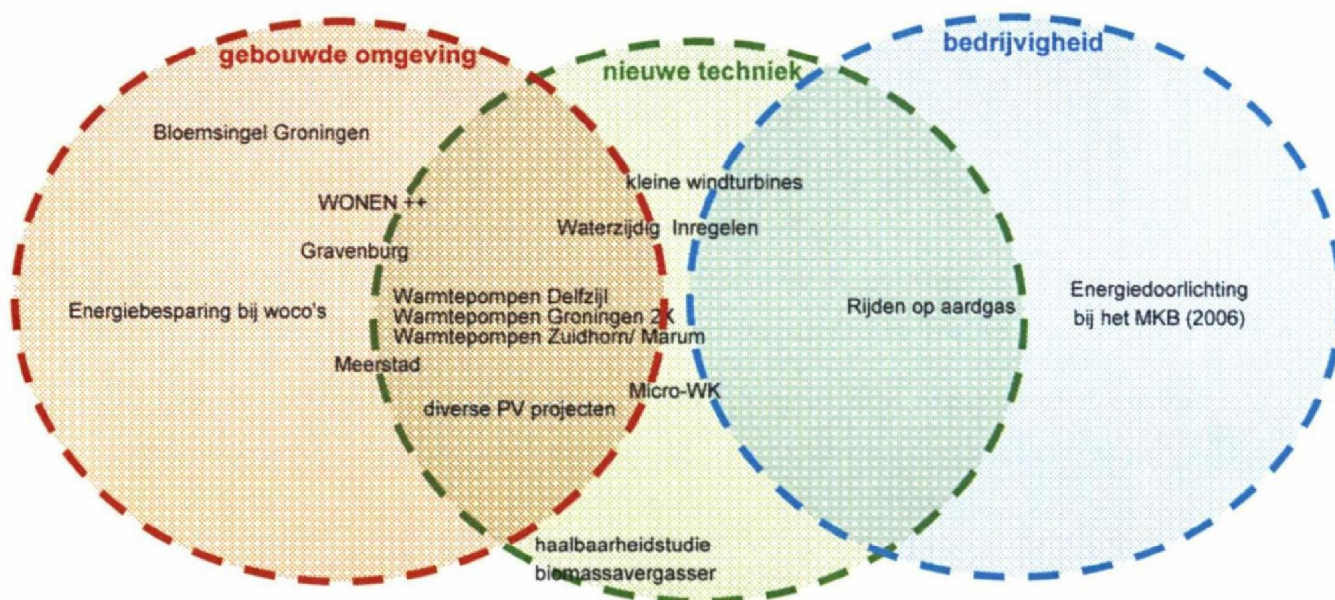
gebouwde omgeving

nieuwe techniek

bedrijvigheid

Bloemsingel Groningen

WONEN ++

Gravenburg

Energiebesparing bij woco's

Meerstad

kleine windturbines

Waterzijdig Inregelen

Warmtepompen Delfzijl
Warmtepompen Groningen 2K
Warmtepompen Zuidhorn/ Marum

Micro-WK

diverse PV projecten

Rijden op aardgas

Energiedoorlichting bij het MKB (2006)

haalbaarheidstudie biomassavergasser